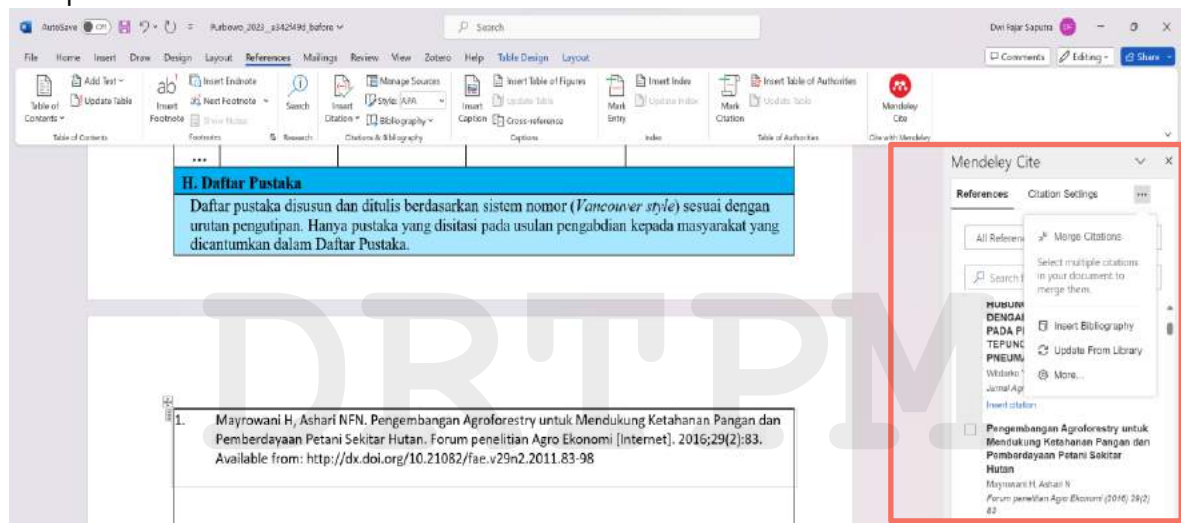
AutoSave Off Purbowo_2023_a342549d_before

Search

Dwi Fajar Saputra

File Home Insert Draw Design Layout References Mailings Review View Zotero Help Table Design Layout

Comments Editing Share

Table of Contents Add Text Update Table
Table of Contents

Insert Footnote Insert Endnote Next Footnote Show Notes
Footnotes

Search
Research

Insert Citation Manage Sources Style: APA Bibliography
Citations & Bibliography

Insert Caption Insert Table of Figures Update Table Cross-reference
Captions

Mark Entry Insert Index Update Index
Index

Mark Citation Insert Table of Authorities Update Table
Table of Authorities

Mendeley Cite
Cite with Mendeley

...

H. Daftar Pustaka

Daftar pustaka disusun dan ditulis berdasarkan sistem nomor (*Vancouver style*) sesuai dengan urutan pengutipan. Hanya pustaka yang disitasi pada usulan pengabdian kepada masyarakat yang dicantumkan dalam Daftar Pustaka.

DRTPM

1. Mayrowani H, Ashari NFN. Pengembangan Agroforestry untuk Mendukung Ketahanan Pangan dan Pemberdayaan Petani Sekitar Hutan. Forum penelitian Agro Ekonomi [Internet]. 2016;29(2):83. Available from: http://dx.doi.org/10.21082/fae.v29n2.2011.83-98

Mendeley Cite

References Citation Settings ...

All Referen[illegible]

Search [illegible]

Merge Citations

Select multiple citations in your document to merge them.

Insert Bibliography

Update From Library

More...

HUBUN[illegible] DENGA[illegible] PADA P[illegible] TEPUNG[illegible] PNEUM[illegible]

Widiarko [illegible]

Jurnal Agr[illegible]

Insert citation

Pengembangan Agroforestry untuk Mendukung Ketahanan Pangan dan Pemberdayaan Petani Sekitar Hutan

Mayrowani H, Ashari N

Forum penelitian Agro Ekonomi (2016) 29(2) 83